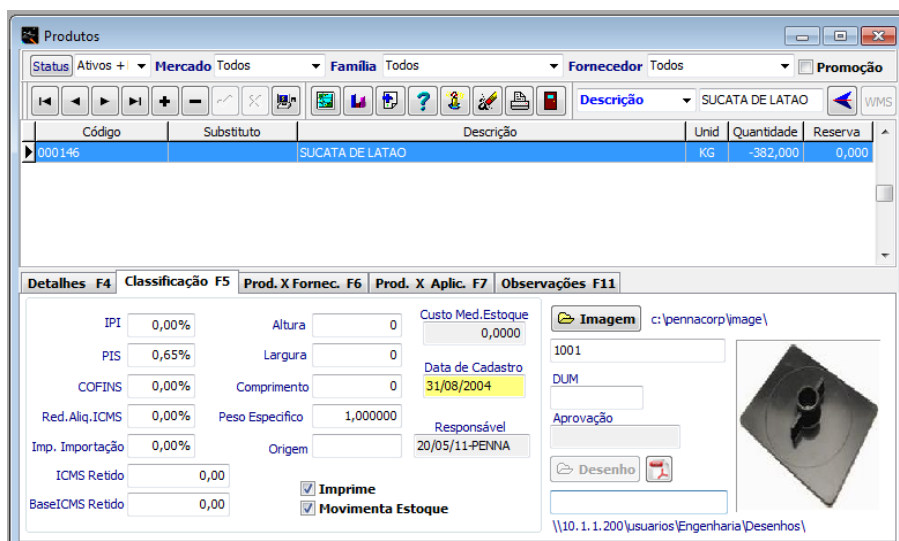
Produtos

Status Ativos + Mercado Todos Família Todos Fornecedor Todos Promoção

Descrição SUCATA DE LATAO WMS

| Código | Substituto | Descrição | Unid | Quantidade | Reserva |
|---|---|---|---|---|---|
| 000146 | | SUCATA DE LATAO | KG | -382,000 | 0,000 |

Detalhes F4 | Classificação F5 | Prod. X Fornec. F6 | Prod. X Aplic. F7 | Observações F11

IPI 0,00%
PIS 0,65%
COFINS 0,00%
Red.Aliq.ICMS 0,00%
Imp. Importação 0,00%
ICMS Retido 0,00
BaseICMS Retido 0,00

Altura 0
Largura 0
Comprimento 0
Peso Especifico 1,000000
Origem

Custo Med.Estoque 0,0000
Data de Cadastro 31/08/2004
Responsável 20/05/11-PENNA

Imprime
Movimenta Estoque

Imagem c:\pennacorp\image\
1001
DUM
Aprovação
Desenho
\\10.1.1.200\usuarios\Engenharia\Desenhos\